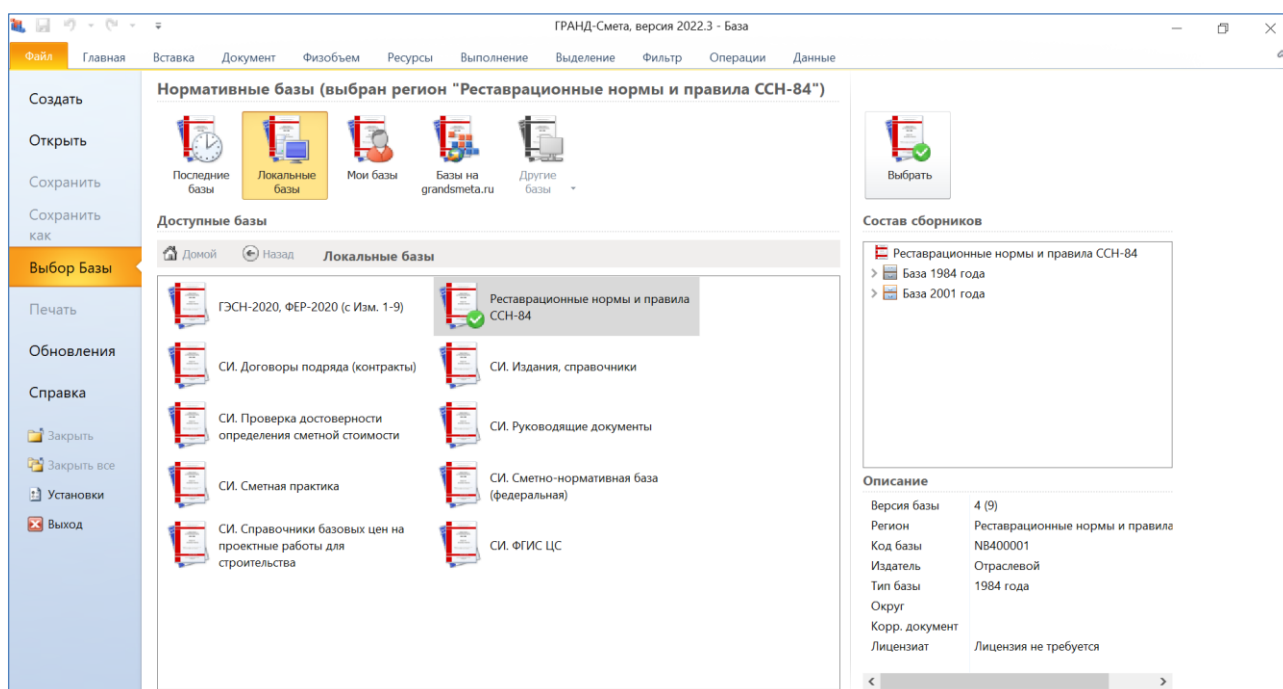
ГРАНД-Смета, версия 2022.3 - База

Файл Главная Вставка Документ Физобъем Ресурсы Выполнение Выделение Фильтр Операции Данные

Создать
Открыть
Сохранить
Сохранить как
Выбор Базы
Печать
Обновления
Справка
Закрыть
Закрыть все
Установки
Выход

Нормативные базы (выбран регион "Реставрационные нормы и правила ССН-84")

Последние базы
Локальные базы
Мои базы
Базы на grandsmeta.ru
Другие базы

Доступные базы

Домой Назад Локальные базы

ГЭСН-2020, ФЕР-2020 (с Изм. 1-9)
Реставрационные нормы и правила ССН-84
СИ. Договоры подряда (контракты)
СИ. Издания, справочники
СИ. Проверка достоверности определения сметной стоимости
СИ. Руководящие документы
СИ. Сметная практика
СИ. Сметно-нормативная база (федеральная)
СИ. Справочники базовых цен на проектные работы для строительства
СИ. ФГИС ЦС

Выбрать

Состав сборников

Реставрационные нормы и правила ССН-84
База 1984 года
База 2001 года

Описание

| Версия базы | 4 (9) |
|---|---|
| Регион | Реставрационные нормы и правила |
| Код базы | NB400001 |
| Издатель | Отраслевой |
| Тип базы | 1984 года |
| Округ | |
| Корр. документ | |
| Лицензиат | Лицензия не требуется |